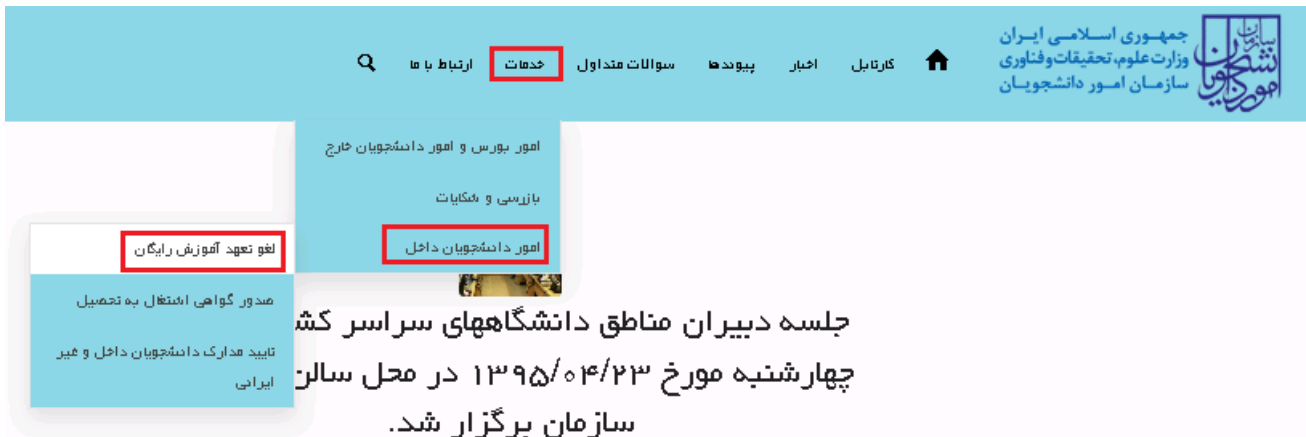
سازمان امور دانشجویان
جمهوری اسلامی ایران
وزارت علوم، تحقیقات و فناوری
سازمان امور دانشجویان

کارتابل
اخبار
پیوندها
سوالات متداول
خدمات
ارتباط با ما

امور بورس و امور دانشجویان خارج
بازرسی و شکایات
امور دانشجویان داخل

لغو تعهد آموزش رایگان
صدور گواهی اشتغال به تحصیل
تایید مدارک دانشجویان داخل و غیر ایرانی

جلسه دبیران مناطق دانشگاههای سراسر کش
چهارشنبه مورخ ۱۳۹۵/۰۴/۲۳ در محل سالن
سازمان برگزار شد.